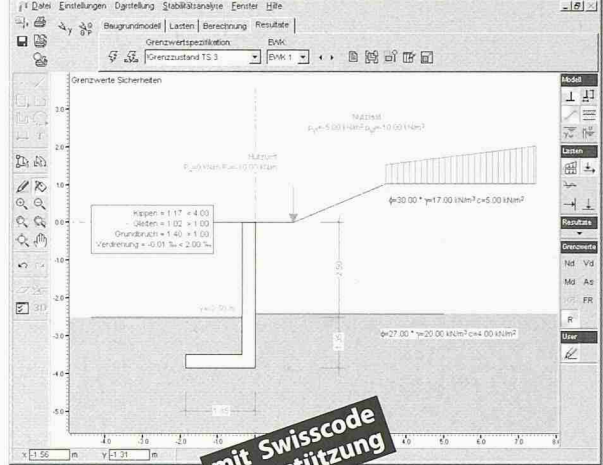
Datei Einstellungen Darstellung Stabilitätsanalyse Fenster Hilfe

Baugrundmodell | Lasten | Berechnung | Resultate

Grenzwertspezifikation: EWK
Grenzzustand TS 3 EWK 1

Grenzwerte Sicherheiten

Nutzlast
$P_{2}$=5.00 kN/m² $P_{2}$=10.00 kN/m²

Nutzlast
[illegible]

Kippen = 1.17 < 4.00
Gleiten = 1.02 < 1.00
Grundbruch = 1.40 > 1.00
Verdrehung = -0.01 ‰ < 2.00 ‰

φ=30.00 ° γ=17.00 kN/m³ c=5.00 kN/m²

φ=27.00 ° γ=20.00 kN/m³ c=4.00 kN/m²

2.50

1.50

1.85

2.0
1.0
0.0
-1.0
-2.0
-3.0
-4.0
-5.0

-4.0 -3.0 -2.0 -1.0 0.0 1.0 2.0 3.0 4.0 5.0 6.0 7.0 8.0

Modell
Lasten
Resultate
Grenzwerte
Nd Vd
Md As
FR
R
User

x 1.56 m y -1.31 m

mit Swisscode
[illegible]stützung